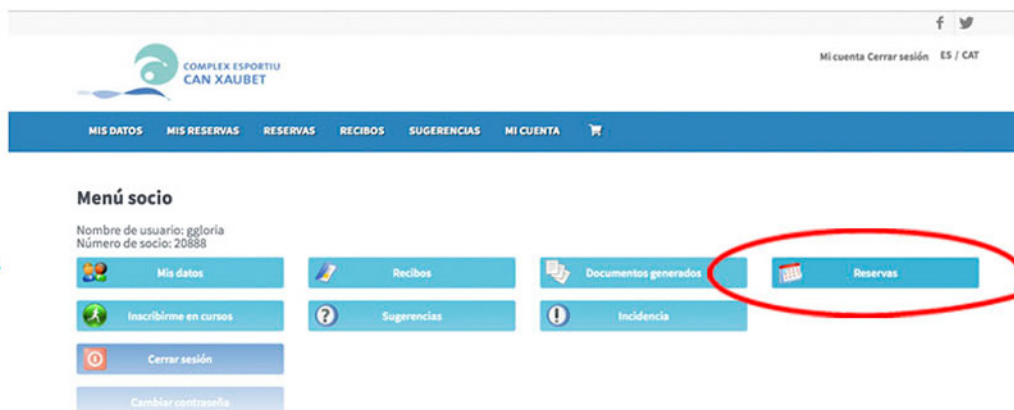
COMPLEX ESPORTIU
CAN XAUBET

Mi cuenta Cerrar sesión ES / CAT

MIS DATOS MIS RESERVAS RESERVAS RECIBOS SUGERENCIAS MI CUENTA

Menú socio

Nombre de usuario: ggloria
Número de socio: 20888

Mis datos
Recibos
Documentos generados
Reservas
Inscribirme en cursos
Sugerencias
Incidencia
Cerrar sesión
Cambiar contraseña